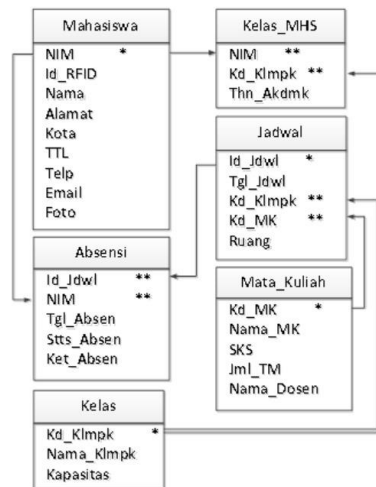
Mahasiswa

NIM *
Id_RFID
Nama
Alamat
Kota
TTL
Telp
Email
Foto

Kelas_MHS

NIM **
Kd_Klmpk **
Thn_Akdmk

Jadwal

Id_Jdwl *
Tgl_Jdwl
Kd_Klmpk **
Kd_MK **
Ruang

Absensi

Id_Jdwl **
NIM **
Tgl_Absen
Stts_Absen
Ket_Absen

Mata_Kuliah

Kd_MK *
Nama_MK
SKS
Jml_TM
Nama_Dosen

Kelas

Kd_Klmpk *
Nama_Klmpk
Kapasitas